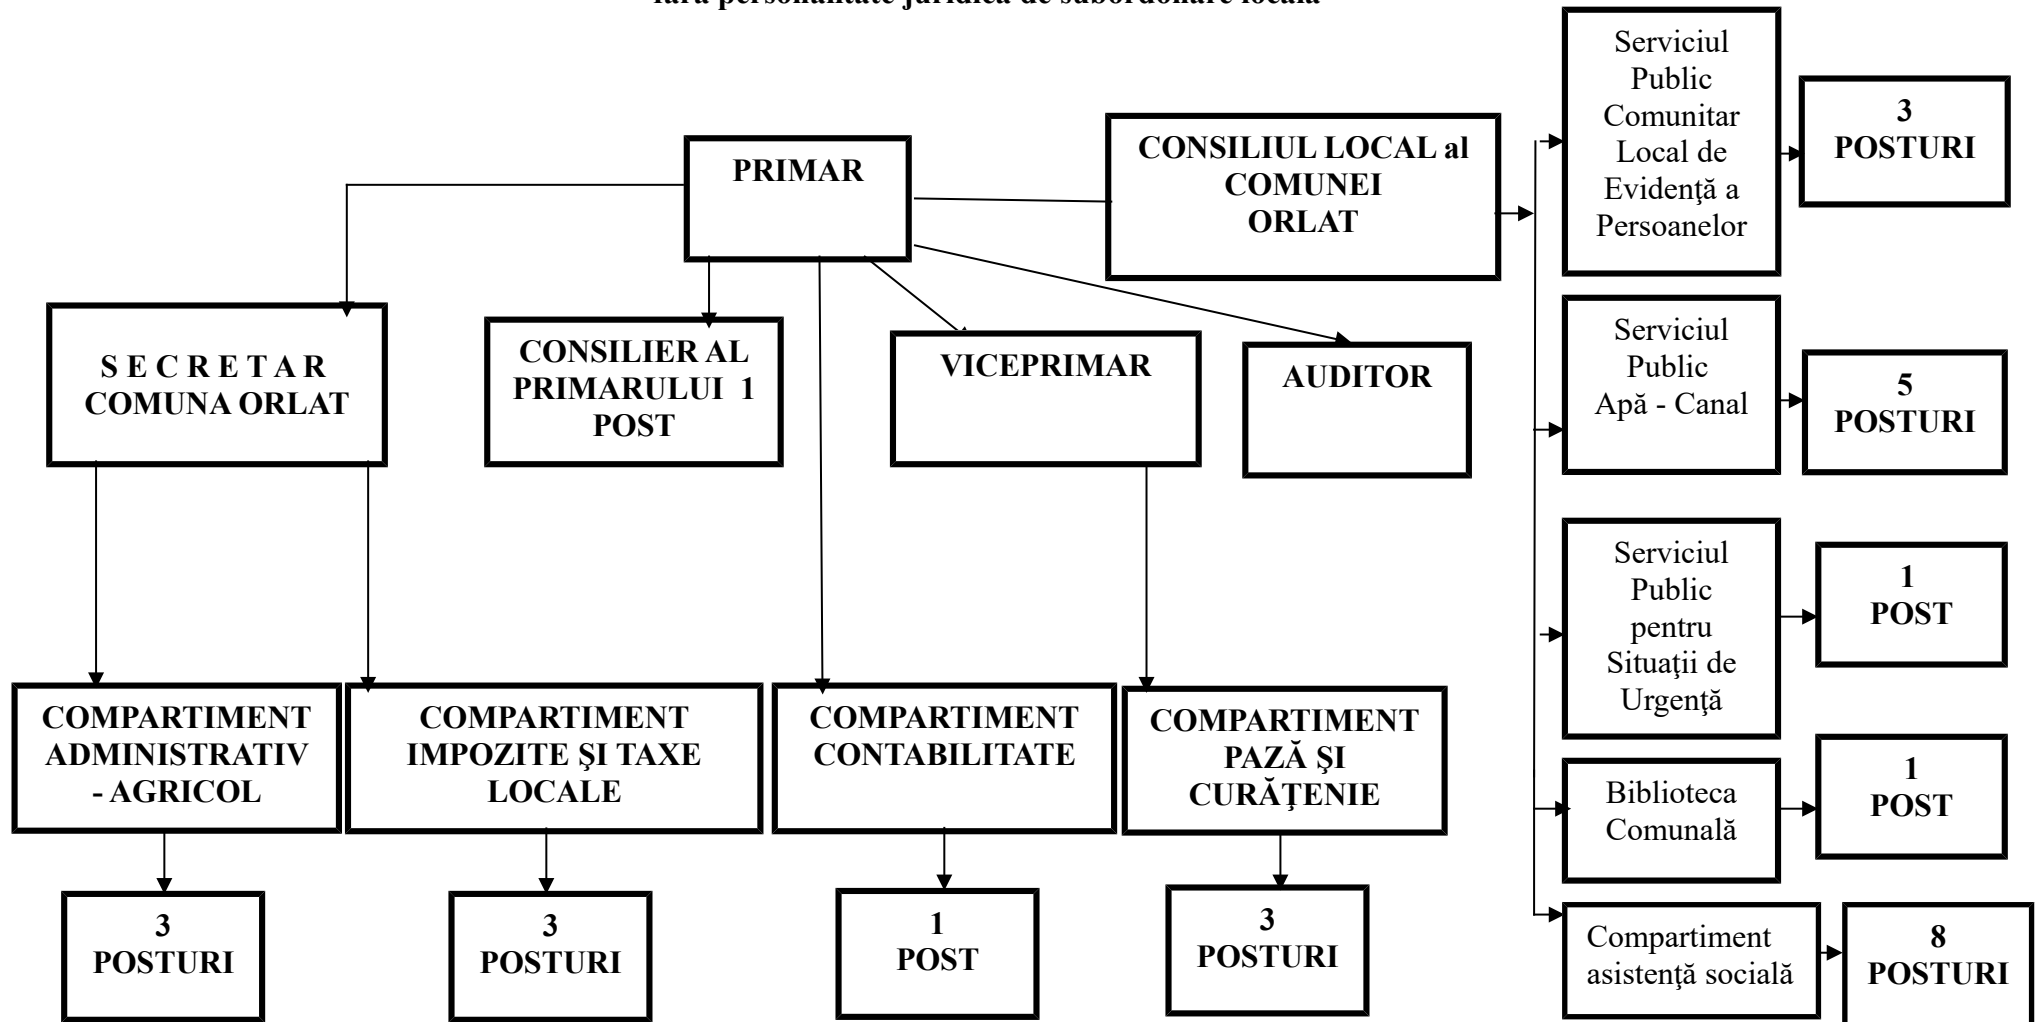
fără personalitate juridică de subordonare locală

PRIMAR

CONSILIUL LOCAL al COMUNEI ORLAT

Serviciul Public Comunitar Local de Evidenţă a Persoanelor

3 POSTURI

Serviciul Public Apă - Canal

5 POSTURI

Serviciul Public pentru Situaţii de Urgenţă

1 POST

Biblioteca Comunală

1 POST

Compartiment asistenţă socială

8 POSTURI

S E C R E T A R COMUNA ORLAT

CONSILIER AL PRIMARULUI 1 POST

VICEPRIMAR

AUDITOR

COMPARTIMENT ADMINISTRATIV - AGRICOL

3 POSTURI

COMPARTIMENT IMPOZITE ŞI TAXE LOCALE

3 POSTURI

COMPARTIMENT CONTABILITATE

1 POST

COMPARTIMENT PAZĂ ŞI CURĂŢENIE

3 POSTURI